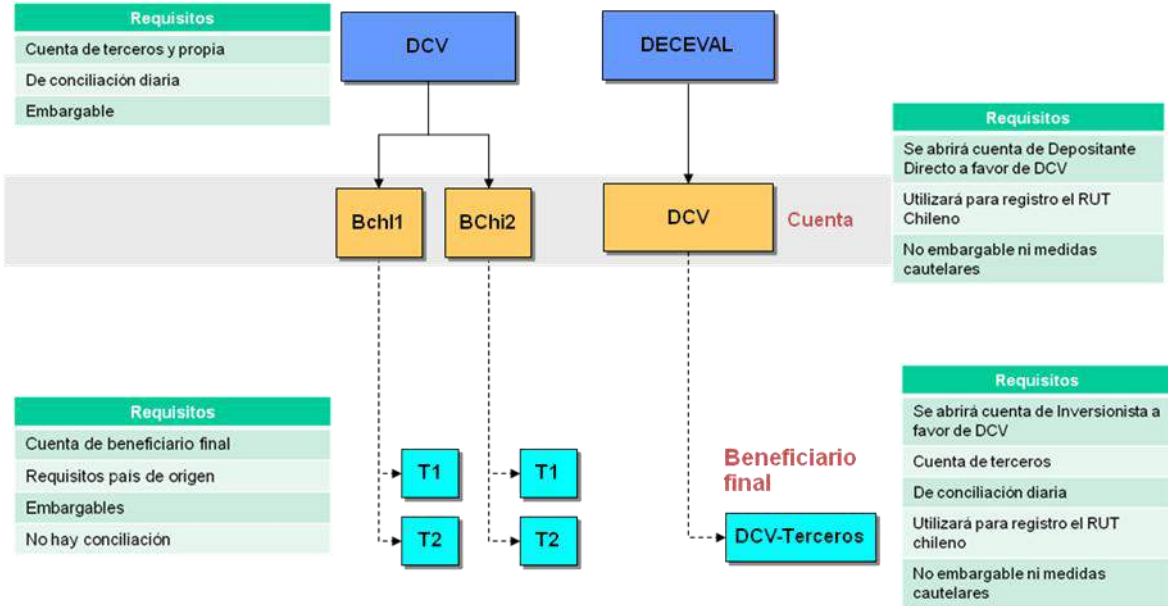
| Requisitos |
|---|
| Cuenta de terceros y propia |
| De conciliación diaria |
| Embargable |

DCV

DECEVAL

| Requisitos |
|---|
| Se abrirá cuenta de Depositante Directo a favor de DCV |
| Utilizará para registro el RUT Chileno |
| No embargable ni medidas cautelares |

Bchl1

BChi2

DCV

Cuenta

| Requisitos |
|---|
| Cuenta de beneficiario final |
| Requisitos país de origen |
| Embargables |
| No hay conciliación |

T1

T1

T2

T2

Beneficiario final

DCV-Terceros

| Requisitos |
|---|
| Se abrirá cuenta de Inversionista a favor de DCV |
| Cuenta de terceros |
| De conciliación diaria |
| Utilizará para registro el RUT chileno |
| No embargable ni medidas cautelares |